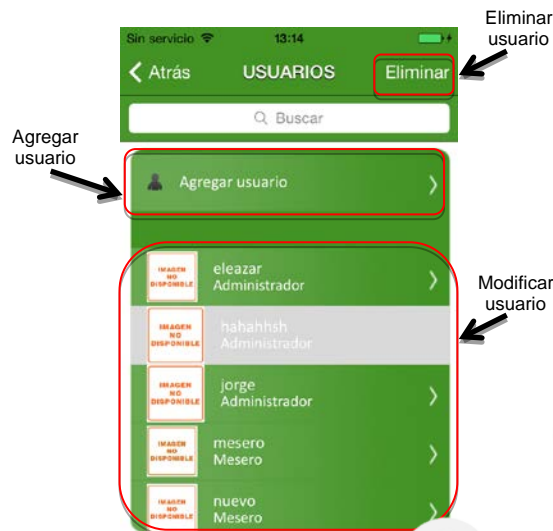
Eliminar usuario

Sin servicio 13:14

< Atrás USUARIOS Eliminar

Q Buscar

Agregar usuario

Agregar usuario

Modificar usuario

IMAGEN NO DISPONIBLE eleazar Administrador

IMAGEN NO DISPONIBLE hahahhsh Administrador

IMAGEN NO DISPONIBLE jorge Administrador

IMAGEN NO DISPONIBLE mesero Mesero

IMAGEN NO DISPONIBLE nuevo Mesero